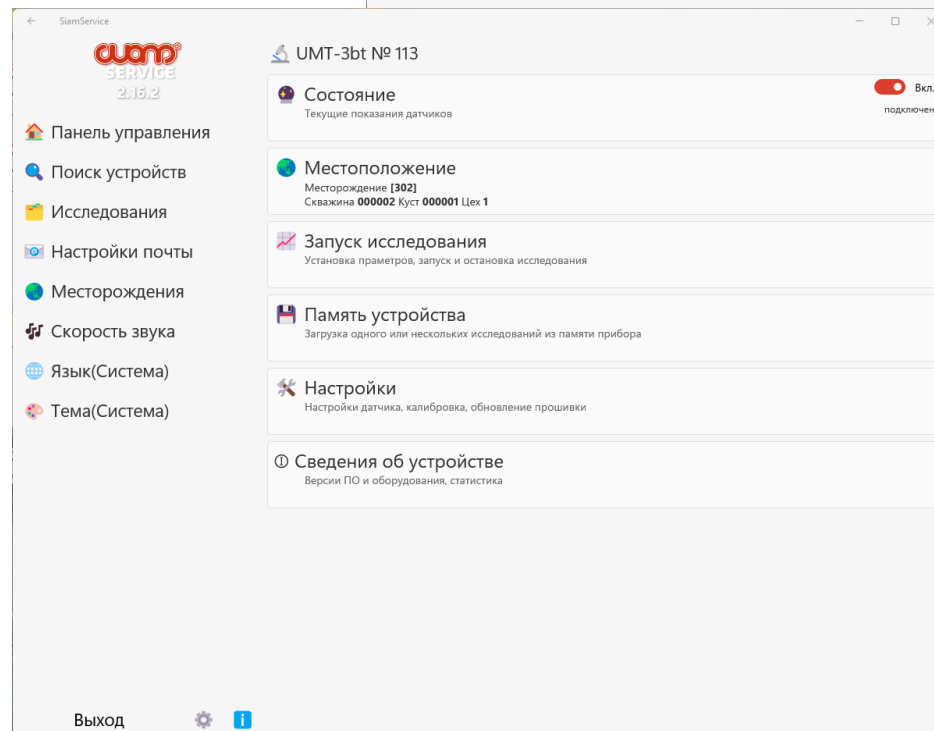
SiamService

SERVICE
2.16.2

Панель управления
Поиск устройств
Исследования
Настройки почты
Месторождения
Скорость звука
Язык(Система)
Тема(Система)

Выход

UMT-3bt № 113

Состояние
Текущие показания датчиков

Вкл.
подключен

Местоположение
Месторождение **[302]**
Скважина **000002** Куст **000001** Цех **1**

Запуск исследования
Установка праметров, запуск и остановка исследования

Память устройства
Загрузка одного или нескольких исследований из памяти прибора

Настройки
Настройки датчика, калибровка, обновление прошивки

Сведения об устройстве
Версии ПО и оборудования, статистика